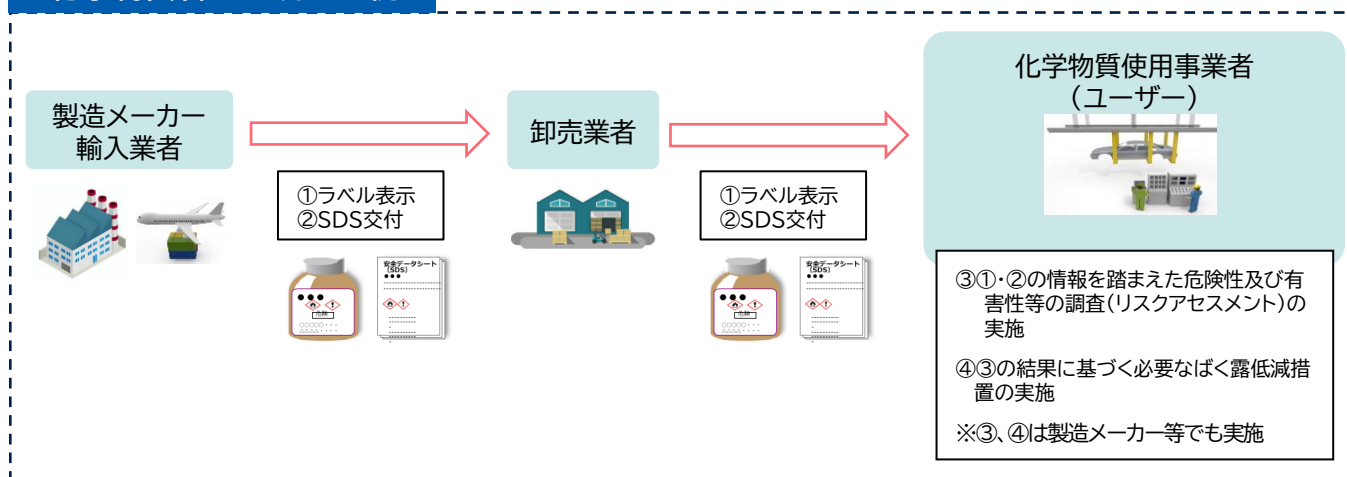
製造メーカー
輸入業者

①ラベル表示
②SDS交付

●●●
危険
○○○○○・・・
△△△△・・・

安全データシート
（SDS）
●●●

卸売業者

①ラベル表示
②SDS交付

●●●
危険
○○○○○・・・
△△△△・・・

安全データシート
（SDS）
●●●

化学物質使用事業者
（ユーザー）

③①・②の情報を踏まえた危険性及び有害性等の調査(リスクアセスメント)の実施

④③の結果に基づく必要なばく露低減措置の実施

※③、④は製造メーカー等でも実施